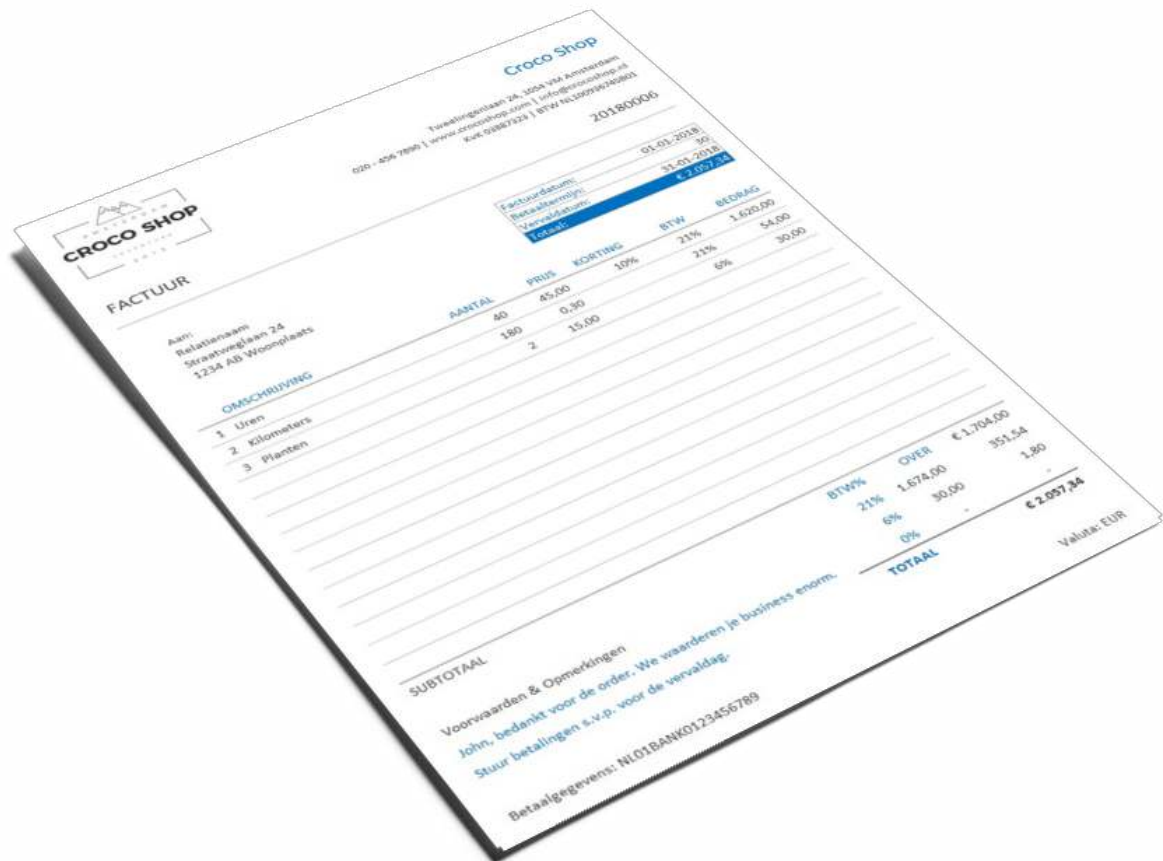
Croco Shop
Tweelingenlaan 24, 1054 VM Amsterdam
020 - 456 7890 | www.crocoshop.com | info@crocoshop.nl
KvK 03887323 | BTW NL100936480B01
20180006

AMSTERDAM
CROCO SHOP
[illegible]

| | |
|---|---|
| Factuurdatum: | 01-01-2018 |
| Betalingstermijn: | 30 |
| Vervaldatum: | 31-01-2018 |
| Totaal: | € 2.057,34 |

FACTUUR

Aan:
Relatienaam
Straatweglaan 24
1234 AB Woonplaats

| | OMSCHRIJVING | AANTAL | PRIJS | KORTING | BTW | BEDRAG |
|---|---|---|---|---|---|---|
| 1 | Uren | 40 | 45,00 | 10% | 21% | 1.620,00 |
| 2 | Kilometers | 180 | 0,30 | | 21% | 54,00 |
| 3 | Planten | 2 | 15,00 | | 6% | 30,00 |

SUBTOTAAL € 1.704,00

| BTW% | OVER | |
|---|---|---|
| 21% | 1.674,00 | 351,54 |
| 6% | 30,00 | 1,80 |
| 0% | - | - |

TOTAAL € 2.057,34
Valuta: EUR

Voorwaarden & Opmerkingen
John, bedankt voor de order. We waarderen je business enorm.
Stuur betalingen s.v.p. voor de vervaldag.

Betaalgegevens: NL01BANK0123456789